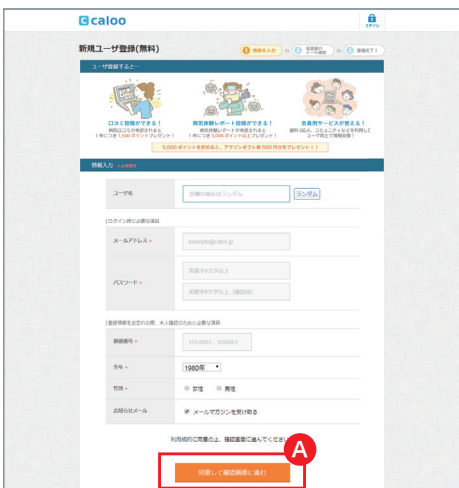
caloo

ログイン

新規ユーザ登録(無料)

1 情報を入力 2 仮登録済 メール確認 3 登録完了!

ユーザ登録すると…

口コミ投稿ができる!
病院は口コミが承認されると1件につき1,000ポイントプレゼント!

病気体験レポート投稿ができる!
病気体験レポートが承認されると1件につき5,000ポイント以上プレゼント!

会員用サービスが使える!
質問Q&A、コミュニティなどを利用してユーザ同士で情報交換!

5,000ポイントを貯めると、アマゾンギフト券500円分をプレゼント!!

情報入力 *は必須項目

ユーザ名

空欄の場合はランダム

ランダム

ログイン時に必要な項目

メールアドレス *

example@caloo.jp

パスワード *

英数字6文字以上

英数字6文字以上(確認用)

登録情報をお忘れの際、本人確認のために必要な項目

郵便番号 *

123-4567、1234567

生年 *

1980年

性別 *

女性 男性

お知らせメール

メールマガジンを受け取る

利用規約に同意の上、確認画面に進んでください

A

同意して確認画面に進む